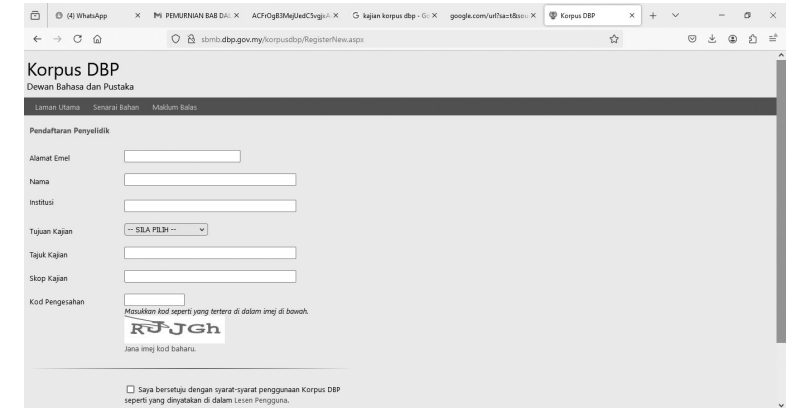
(4) WhatsApp × PEMURNIAN BAB DA × ACFrOgB3MejUedC5vgjsA × kajian korpus dbp - Go × google.com/url?sa=t&sou × Korpus DBP × +

sbmb.dbp.gov.my/korpusdbp/RegisterNew.aspx

Korpus DBP
Dewan Bahasa dan Pustaka

Laman Utama Senarai Bahan Maklum Balas

Pendaftaran Penyelidik

Alamat Emel

Nama

Institusi

Tujuan Kajian -- SILA PILIH --

Tajuk Kajian

Skop Kajian

Kod Pengesahan

Masukkan kod seperti yang tertera di dalam imej di bawah.

RJJGh

Jana imej kod baharu.

Saya bersetuju dengan syarat-syarat penggunaan Korpus DBP seperti yang dinyatakan di dalam Lesen Pengguna.